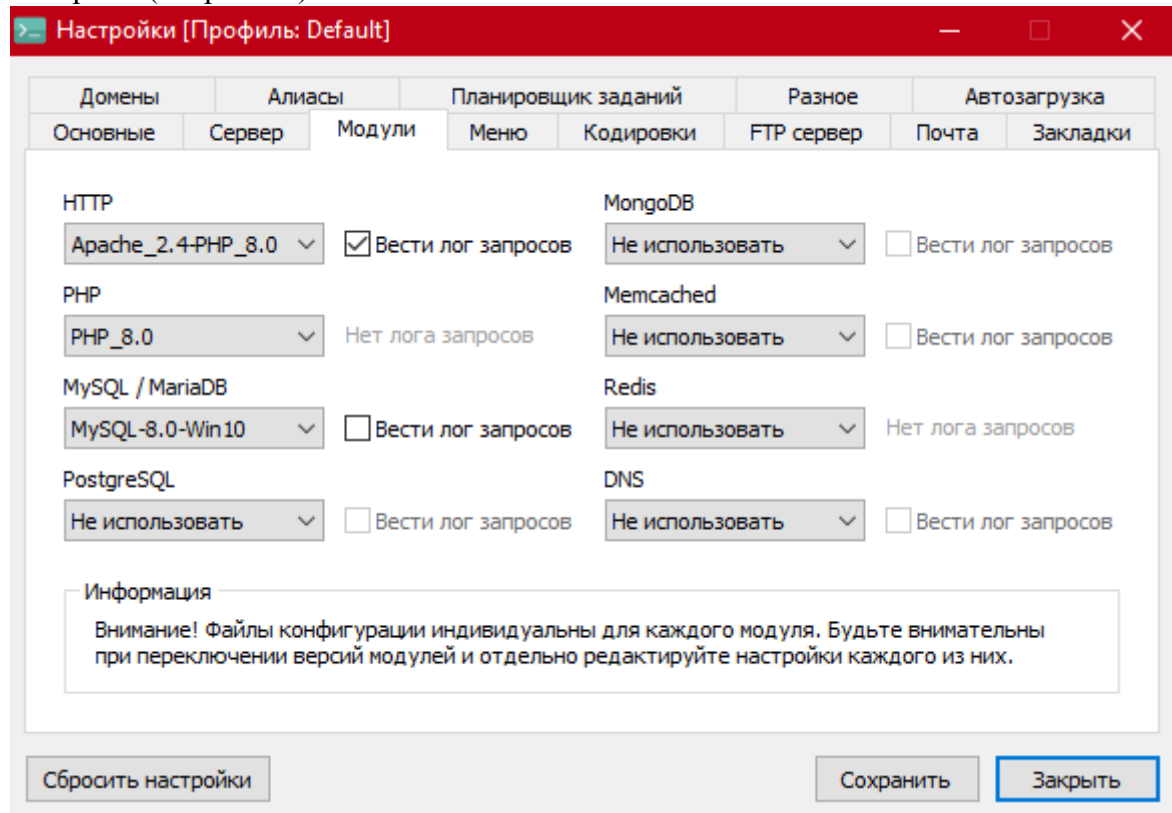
Настройки [Профиль: Default]

Домены | Алиасы | Планировщик заданий | Разное | Автозагрузка
Основные | Сервер | Модули | Меню | Кодировки | FTP сервер | Почта | Закладки

HTTP
Apache_2.4-PHP_8.0
Вести лог запросов

MongoDB
Не использовать
Вести лог запросов

PHP
PHP_8.0
Нет лога запросов

Memcached
Не использовать
Вести лог запросов

MySQL / MariaDB
MySQL-8.0-Win10
Вести лог запросов

Redis
Не использовать
Нет лога запросов

PostgreSQL
Не использовать
Вести лог запросов

DNS
Не использовать
Вести лог запросов

Информация
Внимание! Файлы конфигурации индивидуальны для каждого модуля. Будьте внимательны при переключении версий модулей и отдельно редактируйте настройки каждого из них.

Сбросить настройки
Сохранить
Закрыть